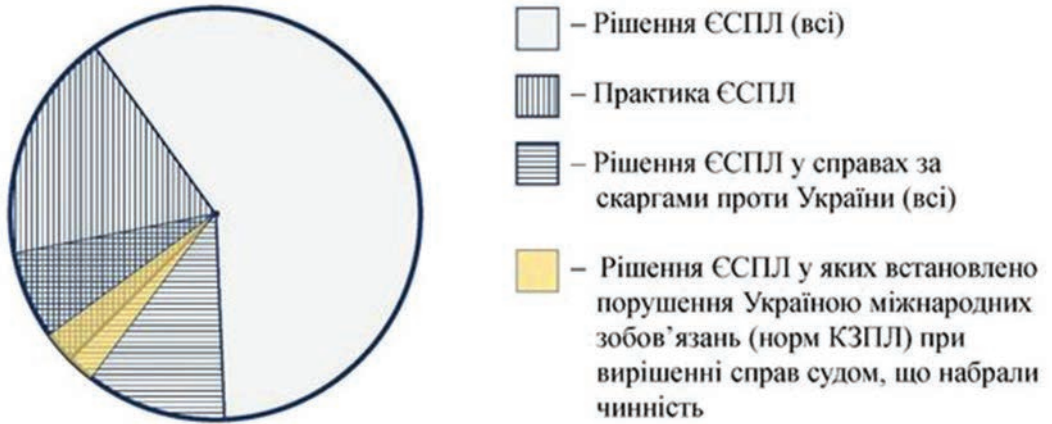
– Рішення ЄСПЛ (всі)

– Практика ЄСПЛ

– Рішення ЄСПЛ у справах за скаргами проти України (всі)

– Рішення ЄСПЛ у яких встановлено порушення Україною міжнародних зобов'язань (норм КЗПЛ) при вирішенні справ судом, що набрали чинність